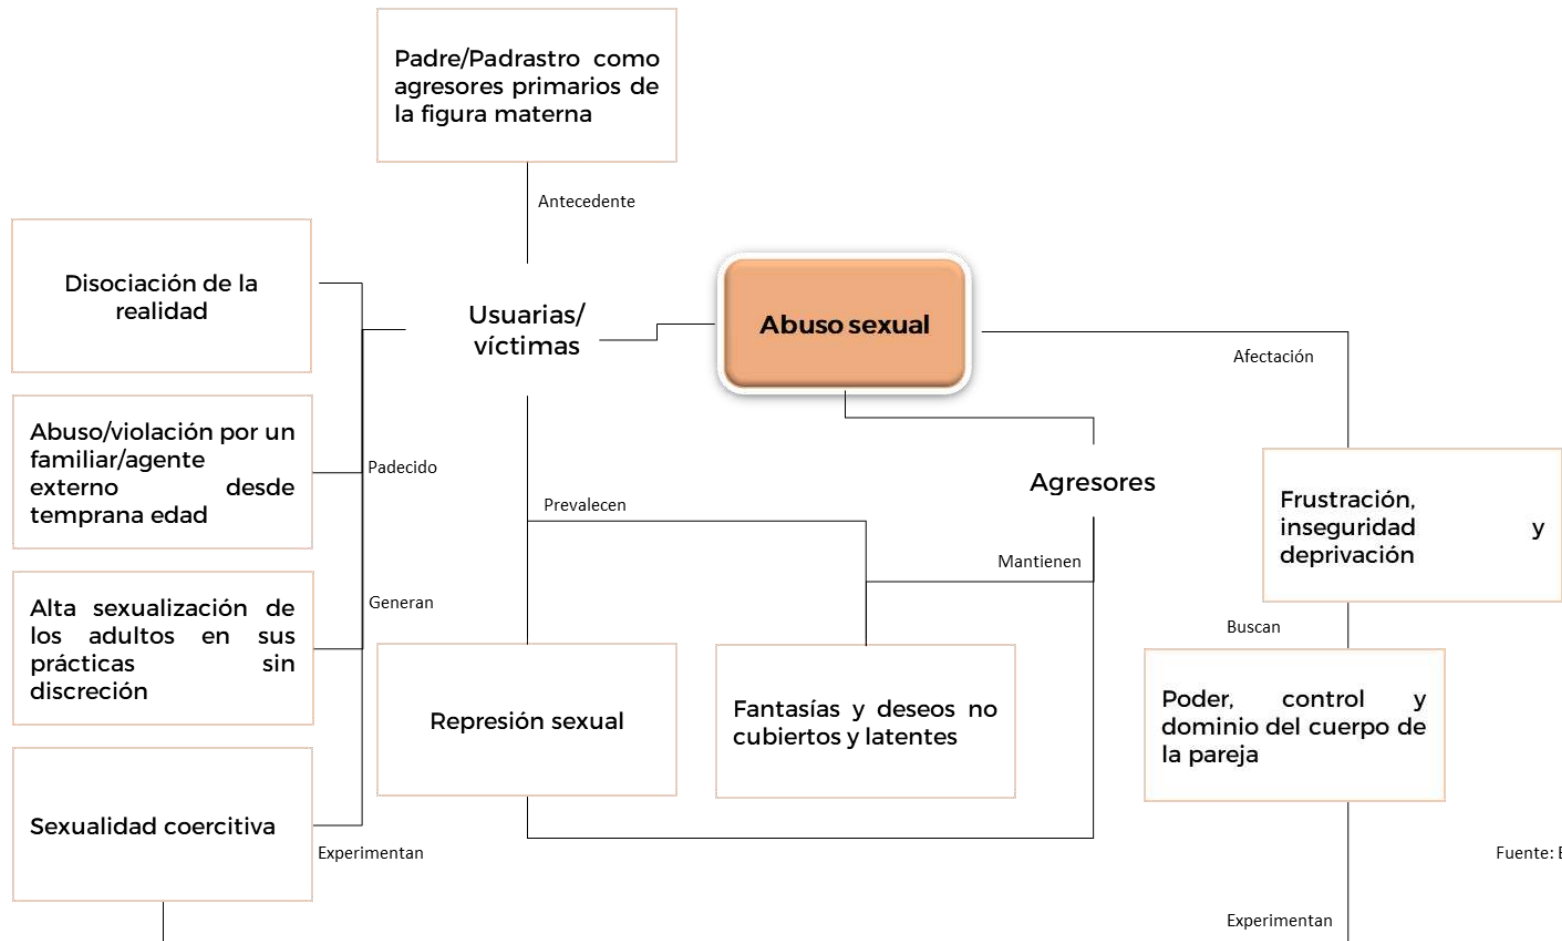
Padre/Padrastro como agresores primarios de la figura materna

Antecedente

Disociación de la realidad

Usuarias/ víctimas

Abuso sexual

Afectación

Abuso/violación por un familiar/agente externo desde temprana edad

Padecido

Prevalecen

Agresores

Frustración, inseguridad y deprivación

Mantienen

Alta sexualización de los adultos en sus prácticas sin discreción

Generan

Buscan

Represión sexual

Fantasías y deseos no cubiertos y latentes

Poder, control y dominio del cuerpo de la pareja

Sexualidad coercitiva

Experimentan

Fuente: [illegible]

Experimentan